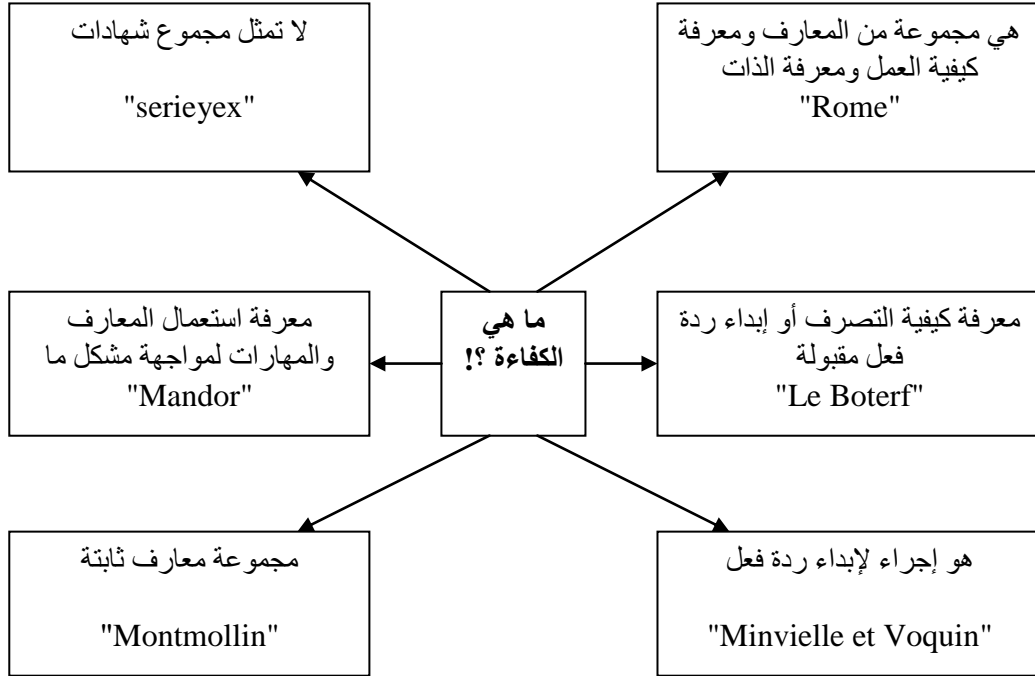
ما هي الكفاءة ؟!

هي مجموعة من المعارف ومعرفة كيفية العمل ومعرفة الذات
"Rome"

لا تمثل مجموع شهادات
"serieyex"

معرفة كيفية التصرف أو إبداء ردة فعل مقبولة
"Le Boterf"

معرفة استعمال المعارف والمهارات لمواجهة مشكل ما
"Mandor"

هو إجراء لإبداء ردة فعل
"Minvielle et Voquin"

مجموعة معارف ثابتة
"Montmollin"